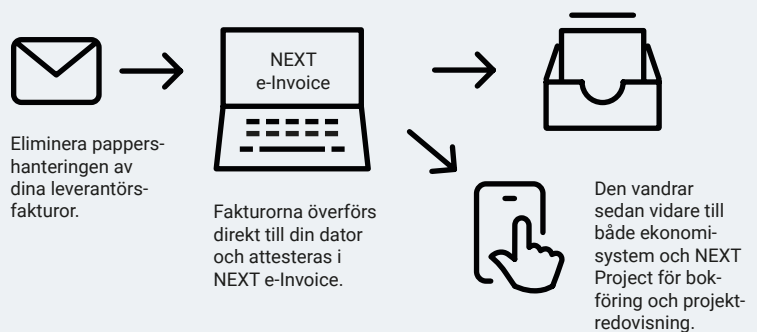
Eliminera pappershanteringen av dina leverantörsfakturor.

NEXT
e-Invoice

Fakturorna överförs direkt till din dator och attesteras i NEXT e-Invoice.

Den vandrar sedan vidare till både ekonomisystem och NEXT Project för bokföring och projektredovisning.